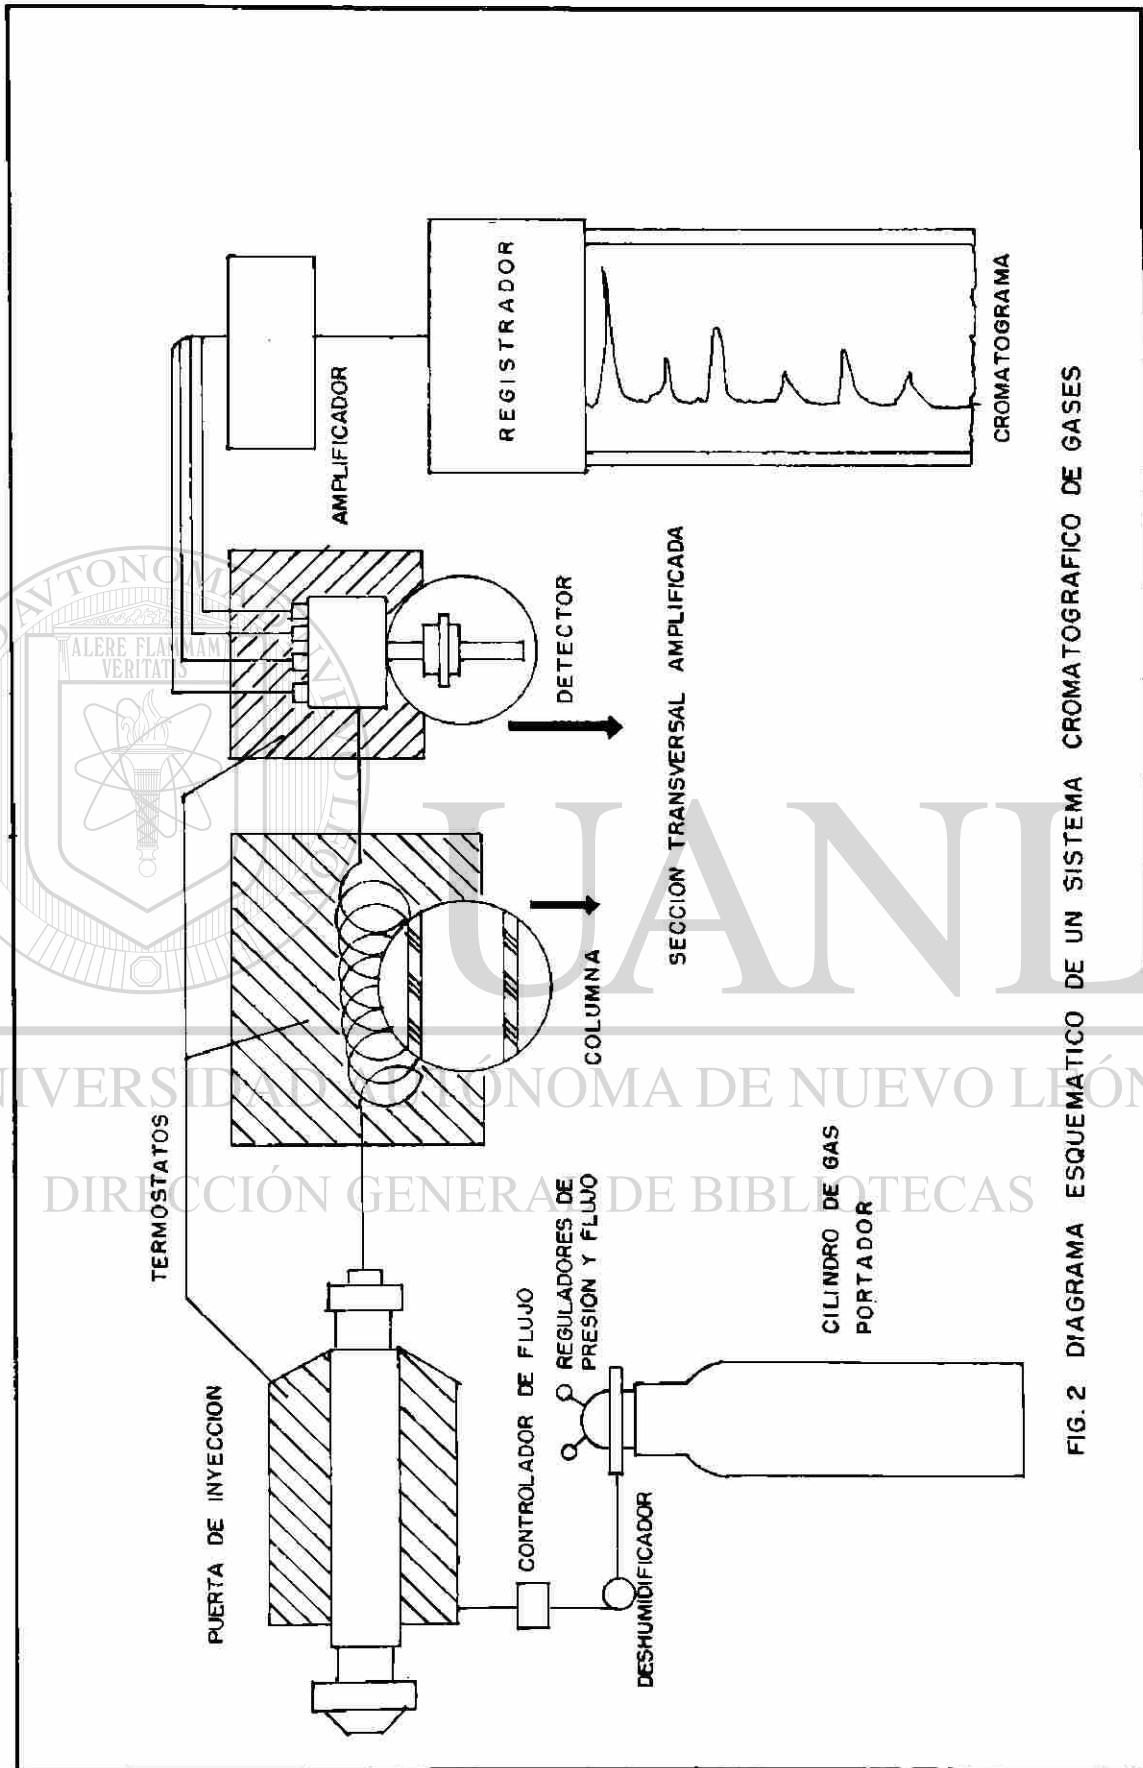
REGISTRADOR

AMPLIFICADOR

CROMATOGRAMA

DETECTOR

SECCION TRANSVERSAL AMPLIFICADA

COLUMNA

TERMOSTATOS

PUERTA DE INYECCION

CONTROLADOR DE FLUJO

REGULADORES DE PRESION Y FLUJO

DESHUMIDIFICADOR

CILINDRO DE GAS PORTADOR

FIG. 2 DIAGRAMA ESQUEMATICO DE UN SISTEMA CROMATOGRAFICO DE GASES

ALERE FLAMMAM VERITATIS

UANL

UNIVERSIDAD AUTÓNOMA DE NUEVO LEÓN

DIRECCIÓN GENERAL DE BIBLIOTECAS